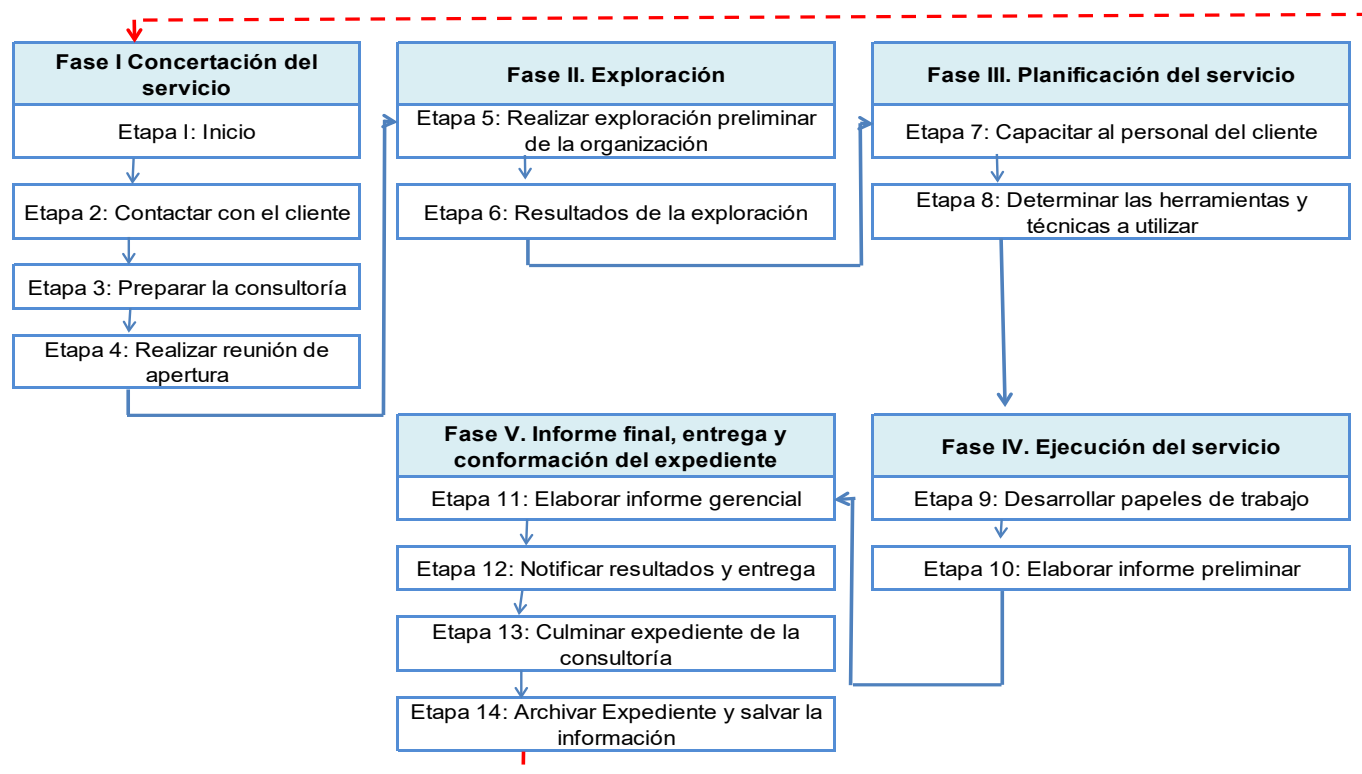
Fase I Concertación del servicio

Etapa I: Inicio

Etapa 2: Contactar con el cliente

Etapa 3: Preparar la consultoría

Etapa 4: Realizar reunión de apertura

Fase II. Exploración

Etapa 5: Realizar exploración preliminar de la organización

Etapa 6: Resultados de la exploración

Fase III. Planificación del servicio

Etapa 7: Capacitar al personal del cliente

Etapa 8: Determinar las herramientas y técnicas a utilizar

Fase IV. Ejecución del servicio

Etapa 9: Desarrollar papeles de trabajo

Etapa 10: Elaborar informe preliminar

Fase V. Informe final, entrega y conformación del expediente

Etapa 11: Elaborar informe gerencial

Etapa 12: Notificar resultados y entrega

Etapa 13: Culminar expediente de la consultoría

Etapa 14: Archivar Expediente y salvar la información